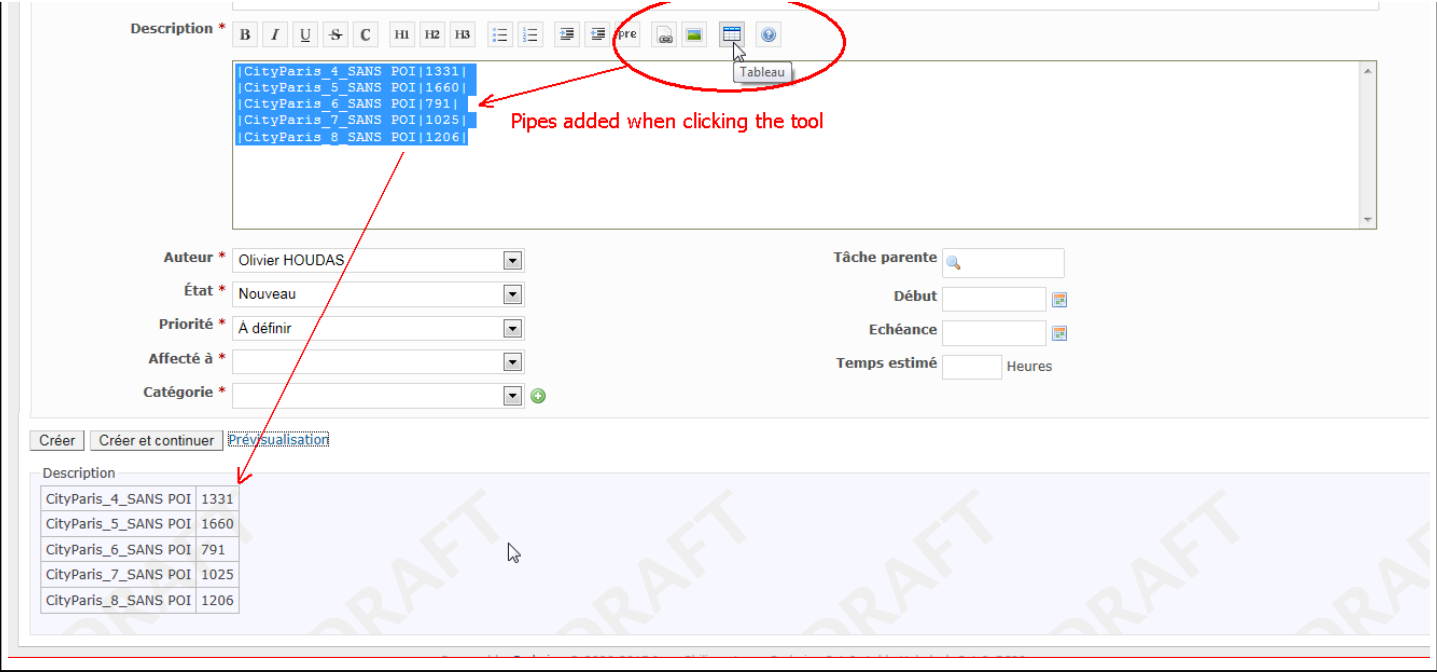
Description *

B I U S C H1 H2 H3 pre

Tableau

|CityParis_4_SANS POI|1331|
|CityParis_5_SANS POI|1660|
|CityParis_6_SANS POI|791|
|CityParis_7_SANS POI|1025|
|CityParis_8_SANS POI|1206|

Pipes added when clicking the tool

Auteur * Olivier HOUDAS
État * Nouveau
Priorité * À définir
Affecté à *
Catégorie *

Tâche parente
Début
Echéance
Temps estimé Heures

Créer | Créer et continuer | Prévisualisation

Description

| CityParis_4_SANS POI | 1331 |
|---|---|
| CityParis_5_SANS POI | 1660 |
| CityParis_6_SANS POI | 791 |
| CityParis_7_SANS POI | 1025 |
| CityParis_8_SANS POI | 1206 |

DRAFT DRAFT DRAFT DRAFT DRAFT

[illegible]